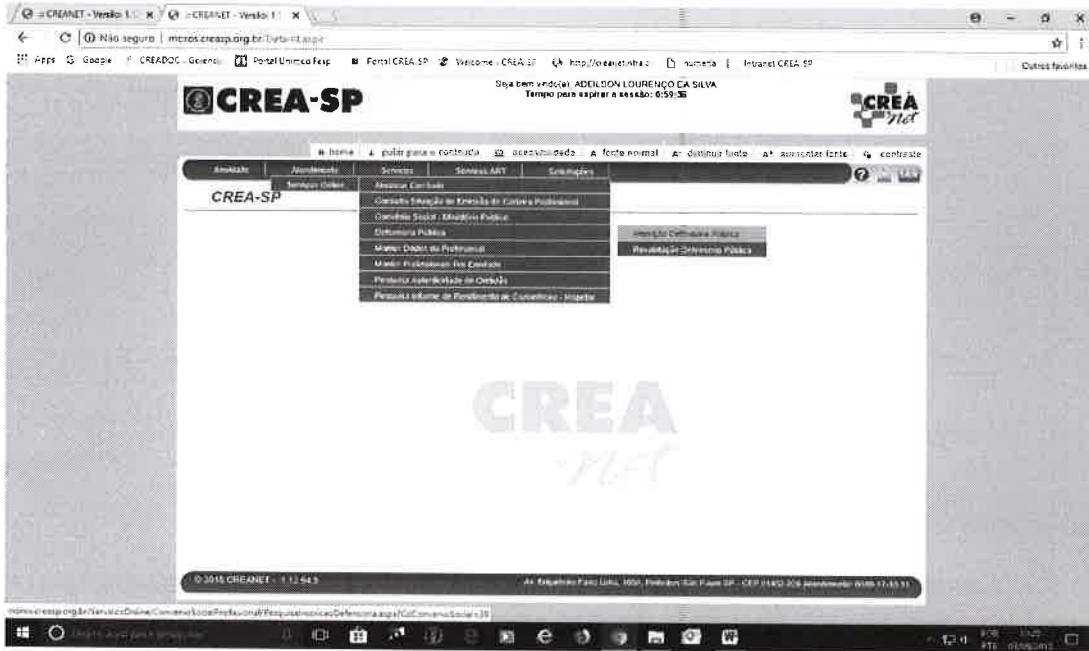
:: CREANET - Versão 1. ×
:: CREANET - Versão 1. ×

Não seguro | ecreasp.org.br/Default.aspx

Apps Google CREADOC - Gerenc Portal Unimed Fesp Portal CREA-SP Welcome - CREA-SP http://creanet.ntra.c numeria Intranet CREA-SP
Outros favoritos

CREA-SP

Seja bem vindo(a): ADILSON LOURENÇO DA SILVA
Tempo para expirar a sessão: 0:59:56

CREA net

home | pular para o conteúdo | acessibilidade | A fonte normal | A- diminuir fonte | A+ aumentar fonte | contraste

Atalhos | Atendimento | Serviços | Serviços ART | Solicitações

Serviços Online

CREA-SP

Acesso Controle
Consulta Situação de Emissão de Carteira Profissional
Convênio Social - Ministério Público
Defensoria Pública
Manter Dados do Profissional
Manter Profissionais Pré Cadastro
Pesquisa Autenticidade de Certidão
Pesquisa Informe de Rendimento de Conselheiros - Inspetor

Inscrição Defensoria Pública
Revalidação Defensoria Pública

CREA
net

© 2015 CREANET - 1.12.54.3

Av. Brigadeiro Faria Lima, 1059, Pinheiros São Paulo SP - CEP 01452-920 Atendimento 0800-17-18-11

ecreasp.org.br/ServicosOnline/ConvenioSocialProfissional/PesquisaInscricaoDefensoria.aspx?IdConvenioSocial=39

Digite aqui para pesquisar

POR PTB